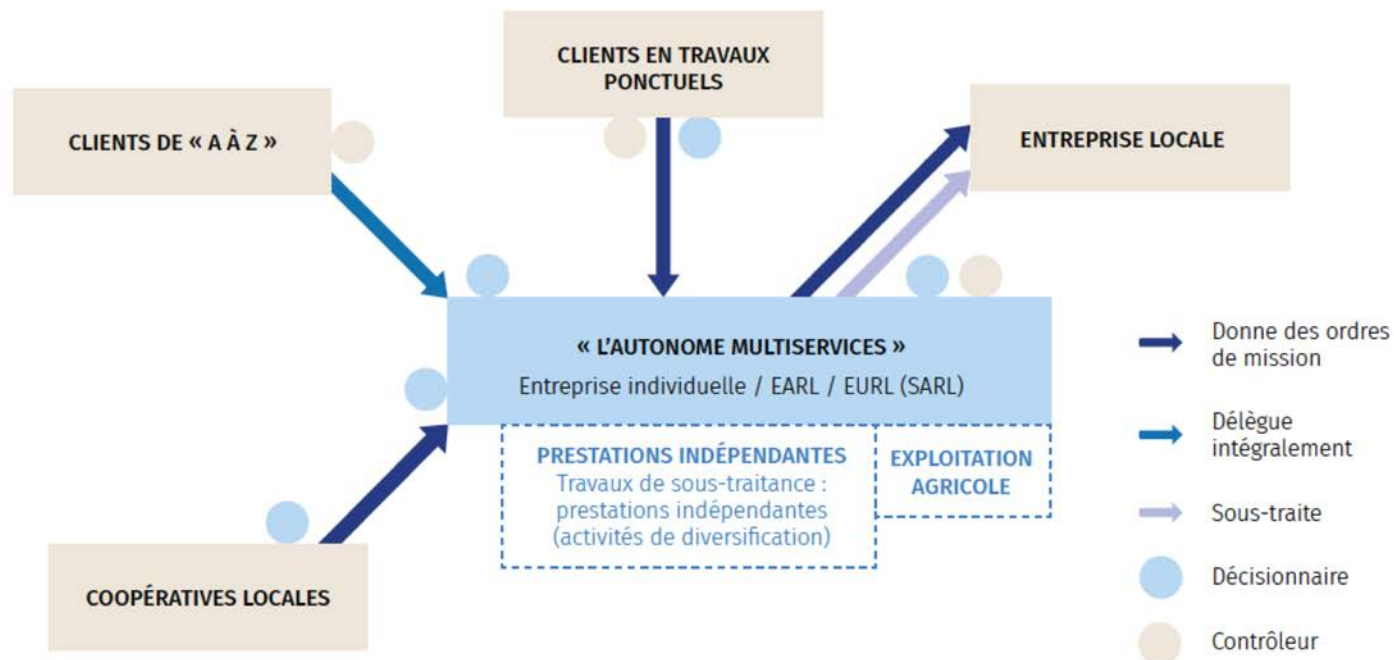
CLIENTS EN TRAVAUX PONCTUELS

CLIENTS DE « A À Z »

ENTREPRISE LOCALE

« L'AUTONOME MULTISERVICES »
Entreprise individuelle / EARL / EURL (SARL)

PRESTATIONS INDÉPENDANTES
Travaux de sous-traitance : prestations indépendantes (activités de diversification)

EXPLOITATION AGRICOLE

COOPÉRATIVES LOCALES

Donne des ordres de mission

Délègue intégralement

Sous-traite

Décisionnaire

Contrôleur